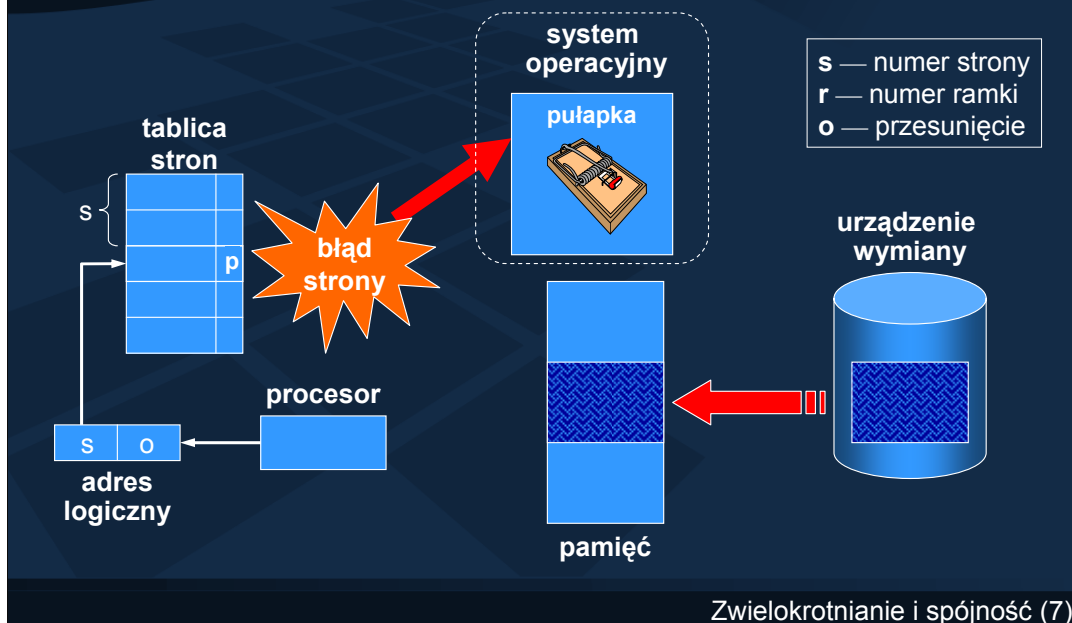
system operacyjny

pułapka

**s** — numer strony
**r** — numer ramki
**o** — przesunięcie

tablica stron

s

p

błąd strony

urządzenie wymiany

procesor

s o

adres logiczny

pamięć

Zwielokrotnianie i spójność (7)